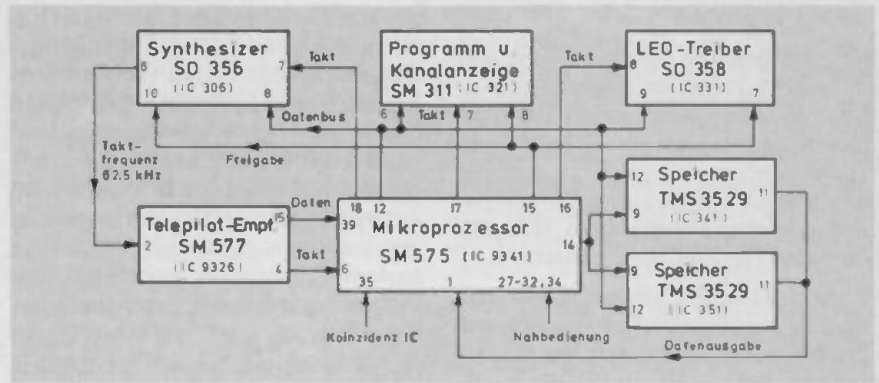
Synthesizer
SO 356
(IC 306)
6
10
7
8

Takt

Programm u
Kanalanzeige
SM 311 (IC 321)
6
7
8

Takt

LED-Treiber
SO 358
(IC 331)
8
9
7

Datenbus
Takt
Freigabe

Taktfrequenz
62,5 kHz

Telepilot-Empf.
SM 577
(IC 9326)
2
15
4

Daten
Takt

18
12
17
15
16
39
Mikroprozessor
SM 575 (IC 9341)
6
35
1
27-32, 34
14

Speicher
TMS 3529
(IC 341)
12
9
11

Speicher
TMS 3529
(IC 351)
9
12
11

Koinzidenz IC
Nahbedienung
Datenausgabe